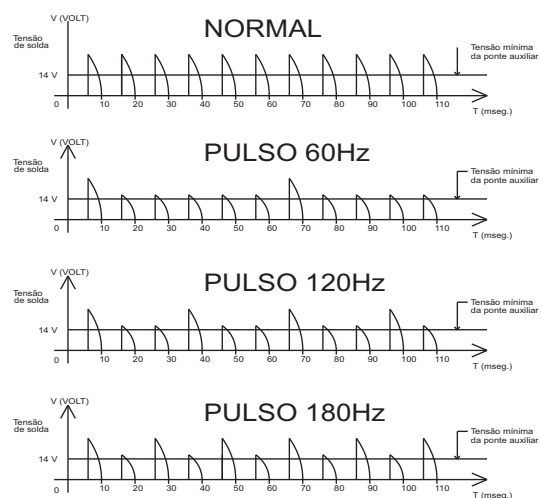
V (VOLT)
NORMAL
Tensão de solda
Tensão mínima da ponte auxiliar
14 V
0 10 20 30 40 50 60 70 80 90 100 110
T (mseg.)

V (VOLT)
PULSO 60Hz
Tensão de solda
Tensão mínima da ponte auxiliar
14 V
0 10 20 30 40 50 60 70 80 90 100 110
T (mseg.)

V (VOLT)
PULSO 120Hz
Tensão de solda
Tensão mínima da ponte auxiliar
14 V
0 10 20 30 40 50 60 70 80 90 100 110
T (mseg.)

V (VOLT)
PULSO 180Hz
Tensão de solda
Tensão mínima da ponte auxiliar
14 V
0 10 20 30 40 50 60 70 80 90 100 110
T (mseg.)